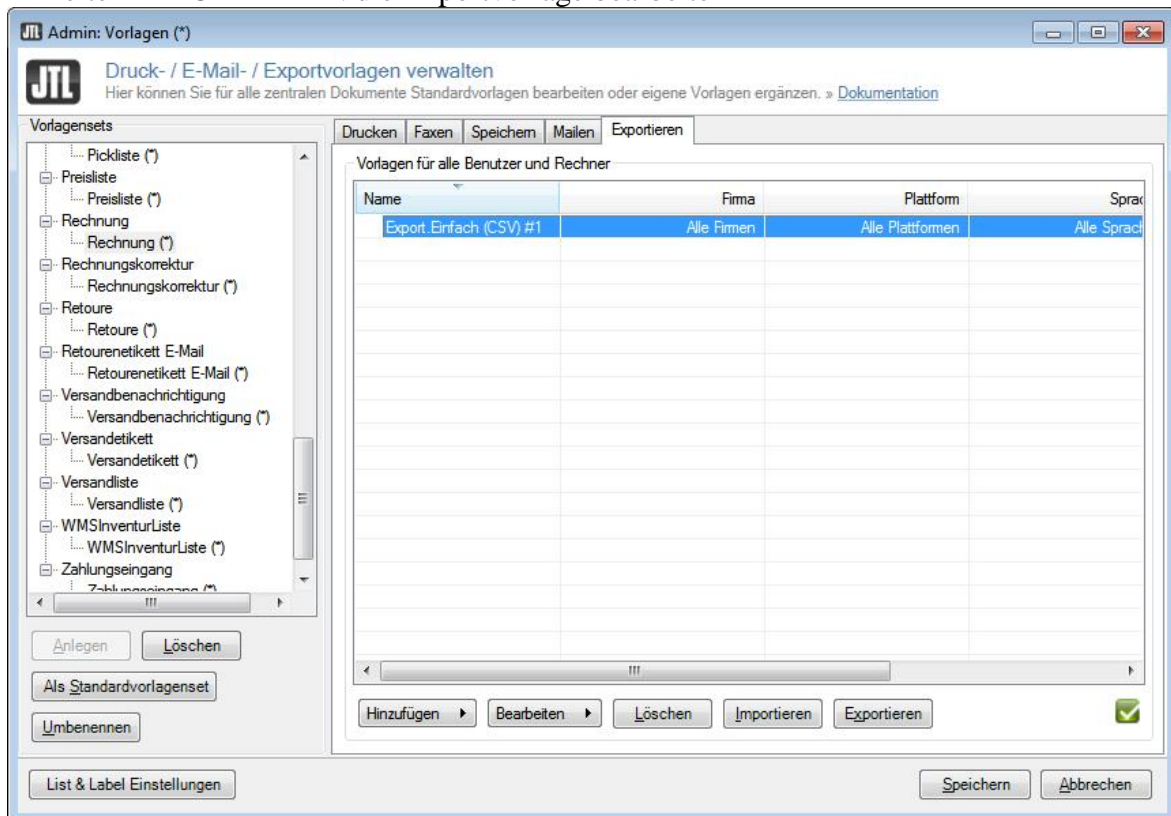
Admin: Vorlagen (*)

Druck- / E-Mail- / Exportvorlagen verwalten
Hier können Sie für alle zentralen Dokumente Standardvorlagen bearbeiten oder eigene Vorlagen ergänzen. » Dokumentation

Vorlagensets

Pickliste (*)
Preisliste
Preisliste (*)
Rechnung
Rechnung (*)
Rechnungskorrektur
Rechnungskorrektur (*)
Retoure
Retoure (*)
Retourenetikett E-Mail
Retourenetikett E-Mail (*)
Versandbenachrichtigung
Versandbenachrichtigung (*)
Versandetikett
Versandetikett (*)
Versandliste
Versandliste (*)
WMSInventurListe
WMSInventurListe (*)
Zahlungseingang
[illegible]

Anlegen
Löschen
Als Standardvorlagenset
Umbenennen

Drucken | Faxen | Speichern | Mailen | Exportieren

Vorlagen für alle Benutzer und Rechner

| Name | Firma | Plattform | Sprac |
|---|---|---|---|
| Export.Einfach (CSV) #1 | Alle Firmen | Alle Plattformen | Alle Sprac |

Hinzufügen
Bearbeiten
Löschen
Importieren
Exportieren

List & Label Einstellungen
Speichern
Abbrechen